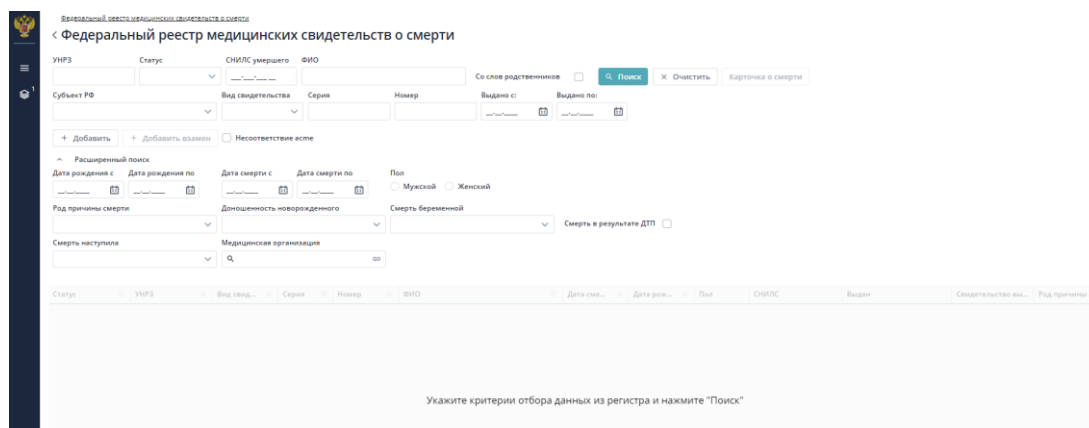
Федеральный реестр медицинских свидетельств о смерти

< Федеральный реестр медицинских свидетельств о смерти

УНРЗ
Статус
СНИЛС умершего
ФИО
Со слов родственников
Поиск
× Очистить
Карточка о смерти

Субъект РФ
Вид свидетельства
Серия
Номер
Выдано с:
Выдано по:

+ Добавить
+ Добавить взамен
Несоответствие асте

Расширенный поиск
Дата рождения с
Дата рождения по
Дата смерти с
Дата смерти по
Пол
Мужской
Женский

Род причины смерти
Доношенность новорожденного
Смерть беременной
Смерть в результате ДТП

Смерть наступила
Медицинская организация

| Статус | УНРЗ | Вид свид... | Серия | Номер | ФИО | Дата сме... | Дата рож... | Пол | СНИЛС | Выдан | Свидетельство вы... | Род причины |
|---|---|---|---|---|---|---|---|---|---|---|---|---|

Укажите критерии отбора данных из регистра и нажмите "Поиск"